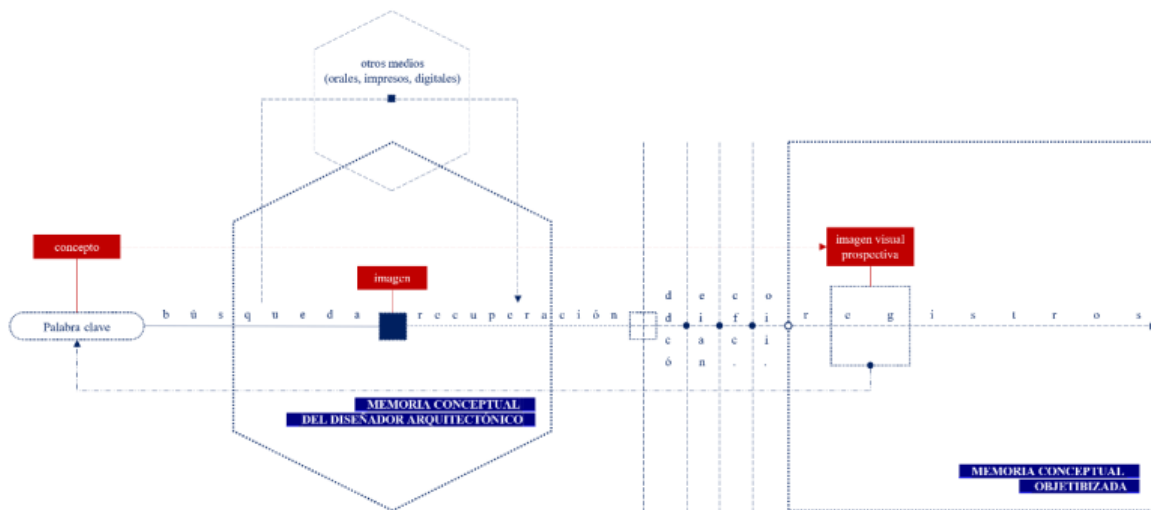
otros medios
(orales, impresos, digitales)

concepto

imagen visual prospectiva

imagen

Palabra clave

b ú s q u e d a

r e c u p e r a c i ó n

d e c o
d i f i
c a c i
ó n . .

r e g i s t r o s

MEMORIA CONCEPTUAL
DEL DISEÑADOR ARQUITECTÓNICO

MEMORIA CONCEPTUAL
OBJETIBIZADA